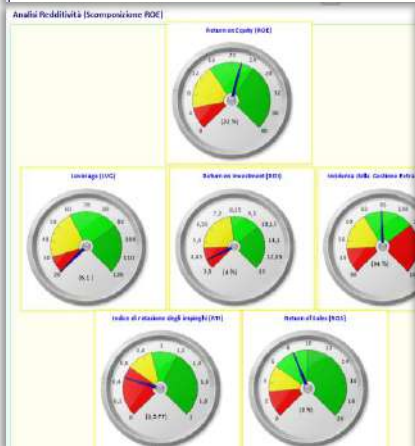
Analisi Redditività (Scomposizione ROE)

Return on Equity (ROE)

(21 %)

Leverage (LEV)

(6,1)

Return on Investment (ROI)

(4 %)

Incidenza della Gestione Extra

(94 %)

Indice di rotazione degli impieghi (RI)

(0,577)

Return of Sales (ROS)

(8 %)